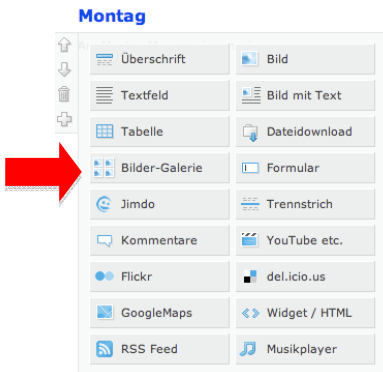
Montag

Überschrift
Bild
Textfeld
Bild mit Text
Tabelle
Dateidownload
Bilder-Galerie
Formular
Jimdo
Trennstrich
Kommentare
YouTube etc.
Flickr
del.icio.us
GoogleMaps
Widget / HTML
RSS Feed
Musikplayer